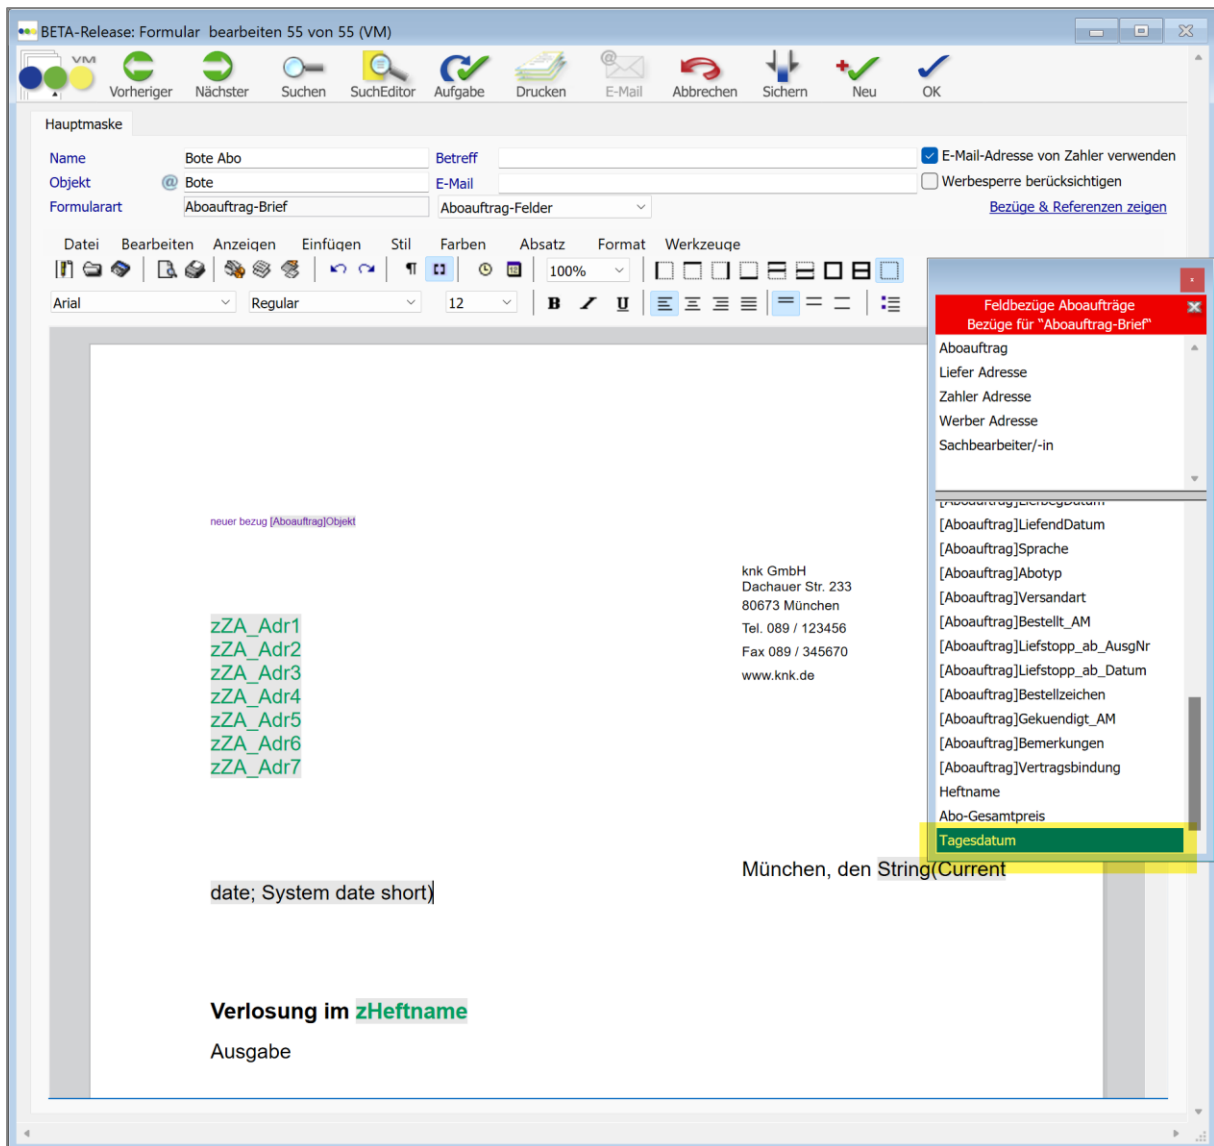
BETA-Release: Formular bearbeiten 55 von 55 (VM)

VM Vorheriger Nächster Suchen SuchEditor Aufgabe Drucken E-Mail Abbrechen Sichern Neu OK

Hauptmaske

Name Bote Abo
Objekt Bote
Formularart Aboauftrag-Brief
Betreff
E-Mail
Aboauftrag-Felder
E-Mail-Adresse von Zahler verwenden
Werbesperre berücksichtigen
Bezüge & Referenzen zeigen

Datei Bearbeiten Anzeigen Einfügen Stil Farben Absatz Format Werkzeuge

100%
Arial Regular 12

Feldbezüge Aboaufträge
Bezüge für "Aboauftrag-Brief"
Aboauftrag
Liefer Adresse
Zahler Adresse
Werber Adresse
Sachbearbeiter/-in

[Aboauftrag]LiefendDatum
[Aboauftrag]Sprache
[Aboauftrag]Abotyp
[Aboauftrag]Versandart
[Aboauftrag]Bestellt_AM
[Aboauftrag]Liefstopp_ab_AusgNr
[Aboauftrag]Liefstopp_ab_Datum
[Aboauftrag]Bestellzeichen
[Aboauftrag]Gekuendigt_AM
[Aboauftrag]Bemerkungen
[Aboauftrag]Vertragsbindung
Heftname
Abo-Gesamtpreis
Tagesdatum

neuer bezug [Aboauftrag]Objekt

knk GmbH
Dachauer Str. 233
80673 München
Tel. 089 / 123456
Fax 089 / 345670
www.knk.de

zZA_Adr1
zZA_Adr2
zZA_Adr3
zZA_Adr4
zZA_Adr5
zZA_Adr6
zZA_Adr7

München, den String(Current date; System date short)

Verlosung im zHeftname

Ausgabe